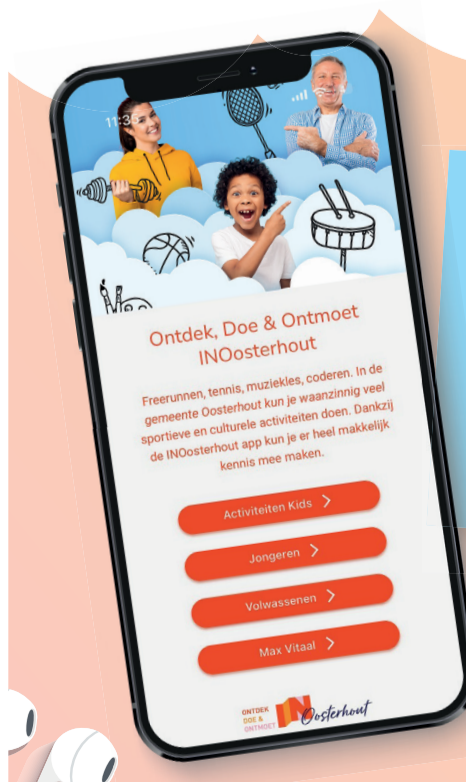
11:3

Ontdek, Doe & Ontmoet INOosterhout

Freerunnen, tennis, muziekles, coderen. In de gemeente Oosterhout kun je waanzinnig veel sportieve en culturele activiteiten doen. Dankzij de INOosterhout app kun je er heel makkelijk kennis mee maken.

Activiteiten Kids >

Jongeren >

Volwassenen >

Max Vitaal >

ONTDEK DOE & ONTMOET IN Oosterhout